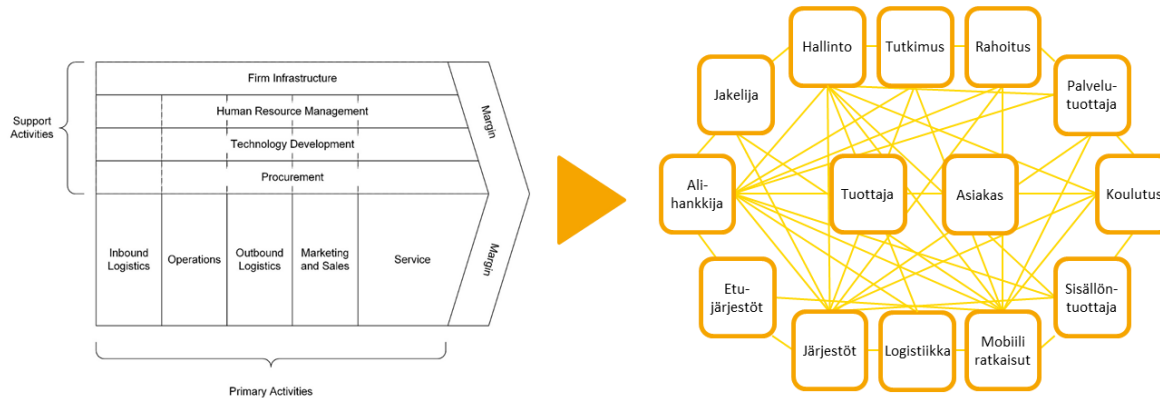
Support Activities

Firm Infrastructure

Human Resource Management

Technology Development

Procurement

Margin

Inbound Logistics

Operations

Outbound Logistics

Marketing and Sales

Service

Margin

Primary Activities

Hallinto

Tutkimus

Rahoitus

Jakelija

Palvelutuottaja

Alihankkija

Tuottaja

Asiakas

Koulutus

Etujärjestöt

Sisällöntuottaja

Järjestöt

Logistiikka

Mobiili ratkaisut